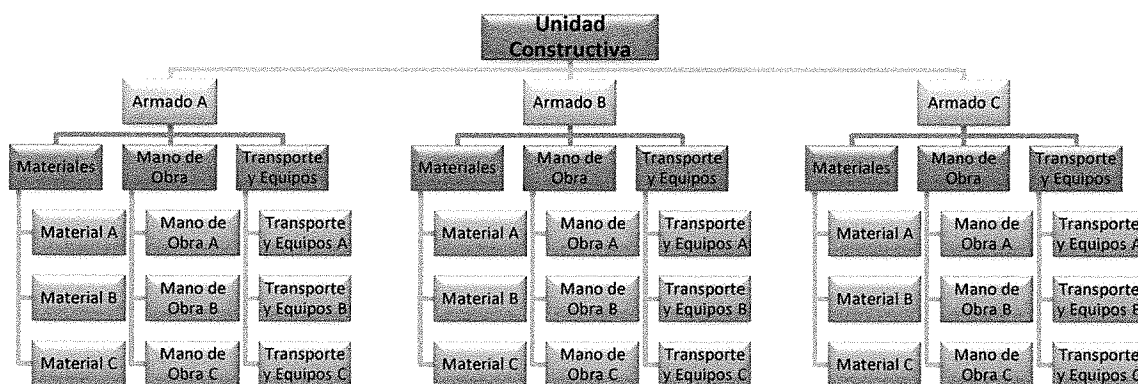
Unidad Constructiva

Armado A

Materiales

Material A

Material B

Material C

Mano de Obra

Mano de Obra A

Mano de Obra B

Mano de Obra C

Transporte y Equipos

Transporte y Equipos A

Transporte y Equipos B

Transporte y Equipos C

Armado B

Materiales

Material A

Material B

Material C

Mano de Obra

Mano de Obra A

Mano de Obra B

Mano de Obra C

Transporte y Equipos

Transporte y Equipos A

Transporte y Equipos B

Transporte y Equipos C

Armado C

Materiales

Material A

Material B

Material C

Mano de Obra

Mano de Obra A

Mano de Obra B

Mano de Obra C

Transporte y Equipos

Transporte y Equipos A

Transporte y Equipos B

Transporte y Equipos C